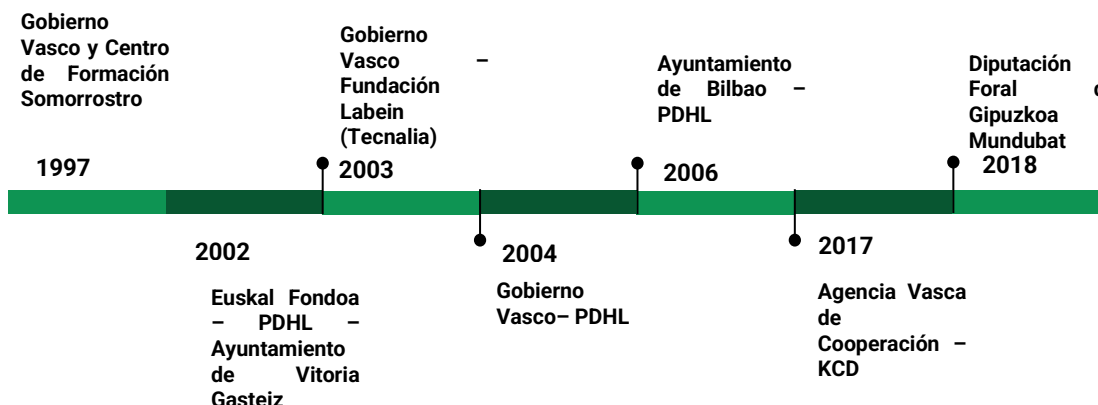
Gobierno Vasco y Centro de Formación Somorrostro

1997

Gobierno Vasco – Fundación Labein (Tecnalia)

2003

Ayuntamiento de Bilbao – PDHL

2006

Diputación Foral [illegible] Gipuzkoa Mundubat

2018

2002

Euskal Fondoa – PDHL – Ayuntamiento de Vitoria Gasteiz

2004

Gobierno Vasco– PDHL

2017

Agencia Vasca de Cooperación – KCD